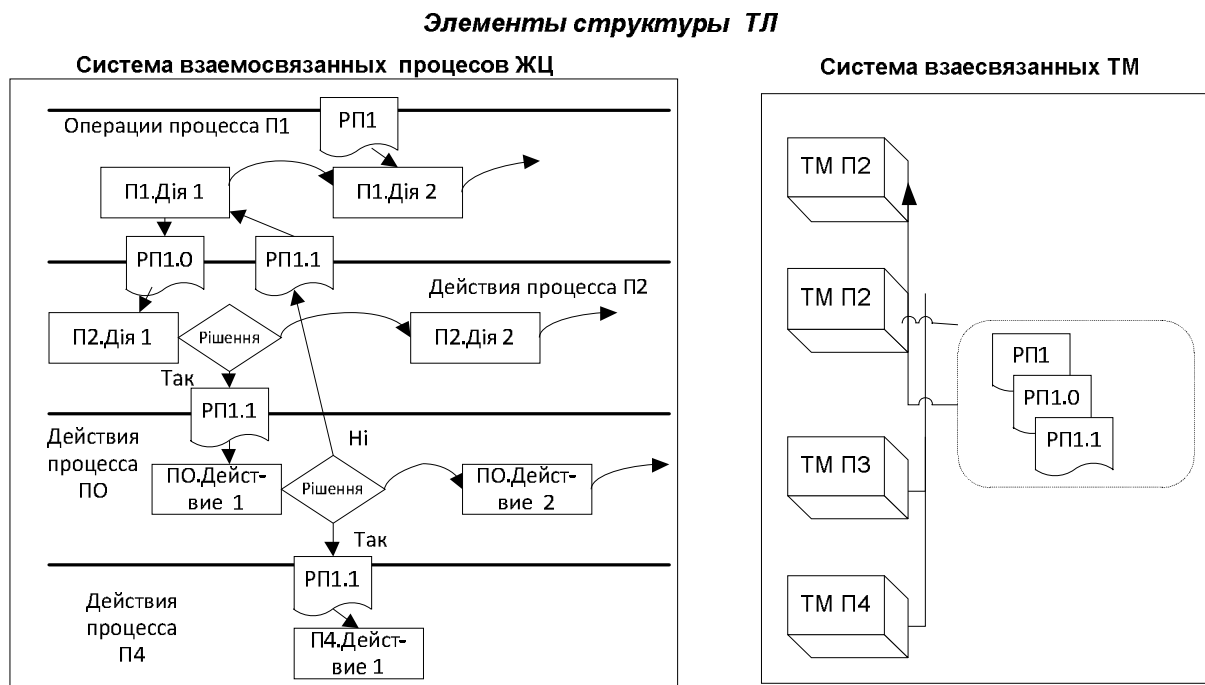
Элементы структуры ТЛ

Система взаемосвязанных процесов ЖЦ

Операции процесса П1

РП1

П1.Дія 1

П1.Дія 2

РП1.О

РП1.1

Действия процесса П2

П2.Дія 1

Рішення

П2.Дія 2

Так

РП1.1

Действия процесса ПО

Ні

ПО.Действие 1

Рішення

ПО.Действие 2

Так

РП1.1

Действия процесса П4

П4.Действие 1

Система взаесвязанных ТМ

ТМ П2

ТМ П2

РП1

РП1.О

РП1.1

ТМ П3

ТМ П4